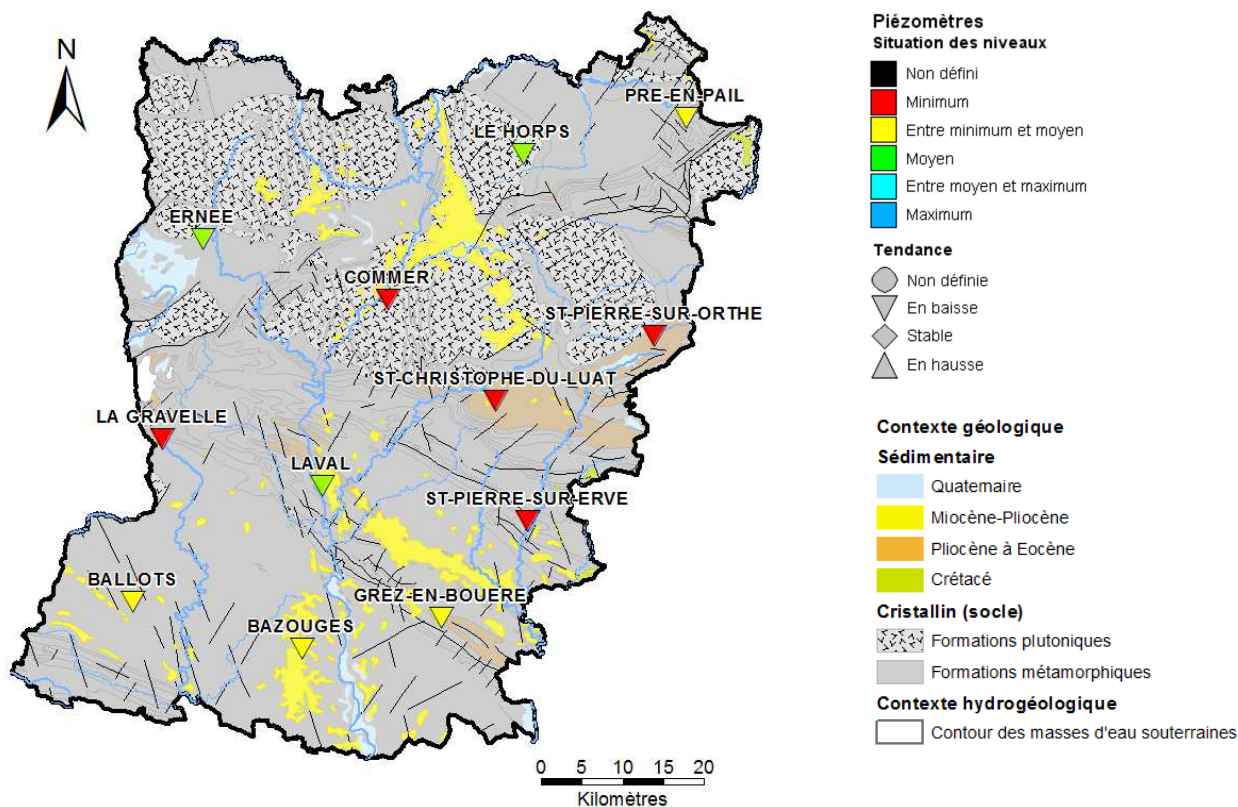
N

PRE-EN-PAIL
LE HORPS
ERNEE
COMMER
ST-PIERRE-SUR-ORTHE
ST-CHRISTOPHE-DU-LUAT
LA GRAVELLE
LAVAL
ST-PIERRE-SUR-ERVE
BALLOTS
GREZ-EN-BOUERE
BAZOUGES

0 5 10 15 20
Kilomètres

Piézomètres
Situation des niveaux
Non défini
Minimum
Entre minimum et moyen
Moyen
Entre moyen et maximum
Maximum

Tendance
Non définie
En baisse
Stable
En hausse

Contexte géologique
Sédimentaire
Quaternaire
Miocène-Pliocène
Pliocène à Eocène
Crétacé
Cristallin (socle)
Formations plutoniques
Formations métamorphiques
Contexte hydrogéologique
Contour des masses d'eau souterraines